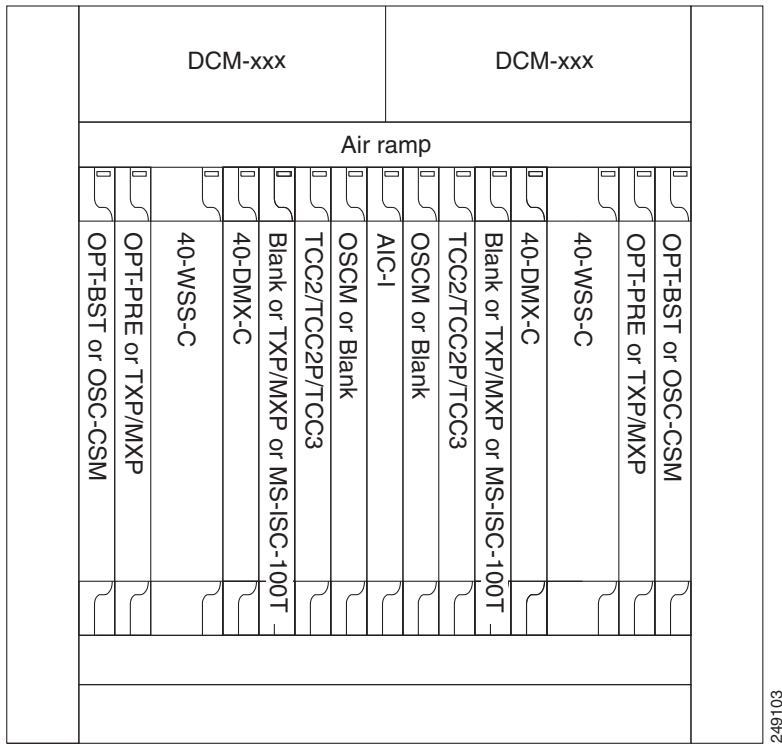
DCM-xxx

DCM-xxx

Air ramp

OPT-BST or OSC-CSM

OPT-PRE or TXP/MXP

40-WSS-C

40-DMX-C

Blank or TXP/MXP or MS-ISC-100T

TCC2/TCC2P/TCC3

OSCM or Blank

AIC-I

OSCM or Blank

TCC2/TCC2P/TCC3

Blank or TXP/MXP or MS-ISC-100T

40-DMX-C

40-WSS-C

OPT-PRE or TXP/MXP

OPT-BST or OSC-CSM

249103